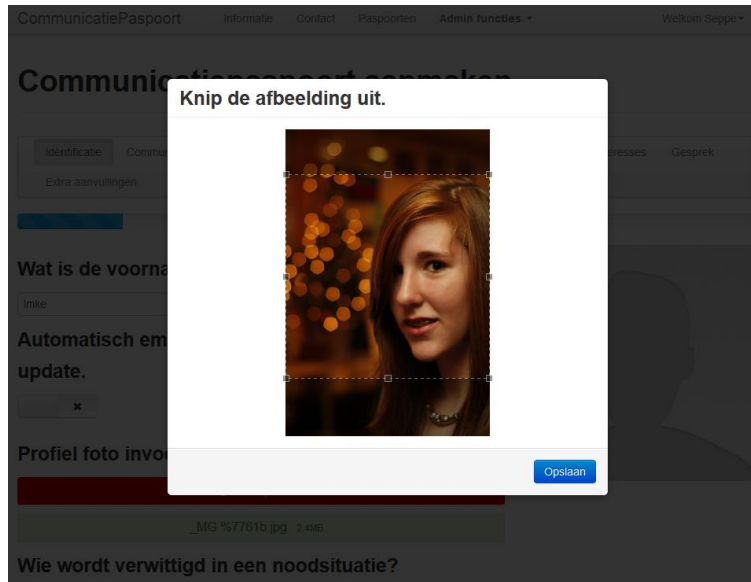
CommunicatiePaspoort Informatie Contact Paspoorten Admin functies ▾ Welkom Seppe ▾

Communic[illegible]

Knip de afbeelding uit.

Identificatie Commu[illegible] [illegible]resses Gesprek

Extra aanvullingen

Wat is de voorna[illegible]

Imke

Automatisch em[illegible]

update.

×

Profiel foto invo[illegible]

Opslaan

_MG %7761b.jpg 2.4MB

Wie wordt verwittigd in een noodsituatie?